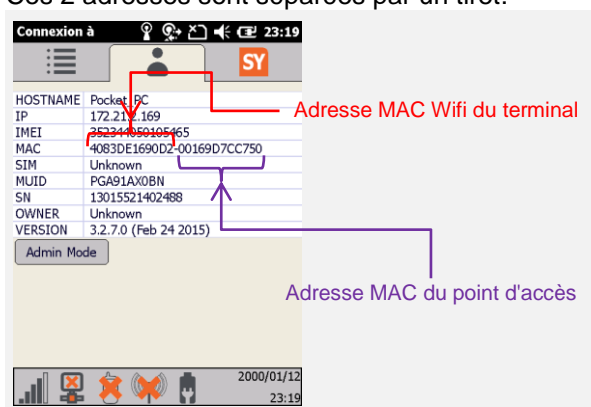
Ces 2 adresses sont séparées par un tiret.

Connexion à 23:19

SY

| HOSTNAME | Pocket PC |
|---|---|
| IP | 172.21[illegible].169 |
| IMEI | 352344050105465 |
| MAC | 4083DE1690D2-00169D7CC750 |
| SIM | Unknown |
| MUID | PGA91AX0BN |
| SN | 13015521402488 |
| OWNER | Unknown |
| VERSION | 3.2.7.0 (Feb 24 2015) |

Admin Mode

Adresse MAC Wifi du terminal

Adresse MAC du point d'accès

2000/01/12
23:19